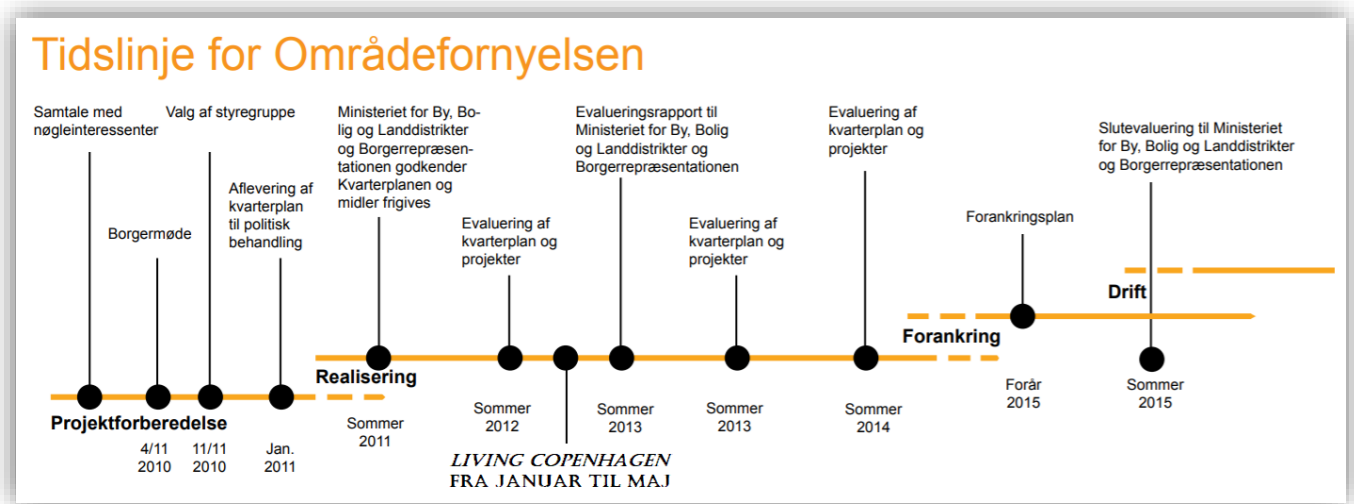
Tidslinje for Områdefornyelsen

Samtale med nøgleinteressenter

Borgermøde

Valg af styregruppe

Aflevering af kvarterplan til politisk behandling

Ministeriet for By, Bolig og Landdistrikter og Borgerrepræsentationen godkender Kvarterplanen og midler frigives

Evaluering af kvarterplan og projekter

Evalueringsrapport til Ministeriet for By, Bolig og Landdistrikter og Borgerrepræsentationen

Evaluering af kvarterplan og projekter

Evaluering af kvarterplan og projekter

Forankringsplan

Slutevaluering til Ministeriet for By, Bolig og Landdistrikter og Borgerrepræsentationen

Drift

Forankring

Realisering

Projektforberedelse

4/11 2010

11/11 2010

Jan. 2011

Sommer 2011

Sommer 2012

LIVING COPENHAGEN FRA JANUAR TIL MAJ

Sommer 2013

Sommer 2013

Sommer 2014

Forår 2015

Sommer 2015